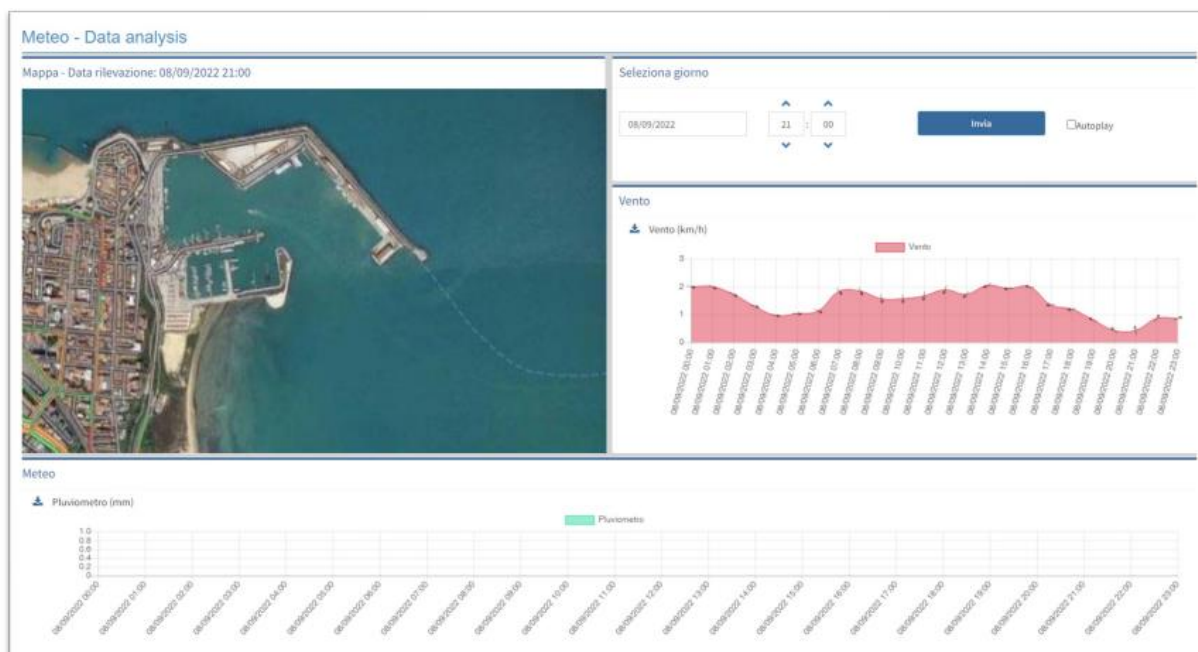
Meteo - Data analysis

Mappa - Data rilevazione: 08/09/2022 21:00

Seleziona giorno

08/09/2022

21 : 00

Invia

Autoplay

Vento

Vento (km/h)

Vento

3
2
1
0

08/09/2022 00:00
08/09/2022 01:00
08/09/2022 02:00
08/09/2022 03:00
08/09/2022 04:00
08/09/2022 05:00
08/09/2022 06:00
08/09/2022 07:00
08/09/2022 08:00
08/09/2022 09:00
08/09/2022 10:00
08/09/2022 11:00
08/09/2022 12:00
08/09/2022 13:00
08/09/2022 14:00
08/09/2022 15:00
08/09/2022 16:00
08/09/2022 17:00
08/09/2022 18:00
08/09/2022 19:00
08/09/2022 20:00
08/09/2022 21:00
08/09/2022 22:00
08/09/2022 23:00

Meteo

Pluviometro (mm)

Pluviometro

1.0
0.8
0.6
0.4
0.2
0

08/09/2022 00:00
08/09/2022 01:00
08/09/2022 02:00
08/09/2022 03:00
08/09/2022 04:00
08/09/2022 05:00
08/09/2022 06:00
08/09/2022 07:00
08/09/2022 08:00
08/09/2022 09:00
08/09/2022 10:00
08/09/2022 11:00
08/09/2022 12:00
08/09/2022 13:00
08/09/2022 14:00
08/09/2022 15:00
08/09/2022 16:00
08/09/2022 17:00
08/09/2022 18:00
08/09/2022 19:00
08/09/2022 20:00
08/09/2022 21:00
08/09/2022 22:00
08/09/2022 23:00